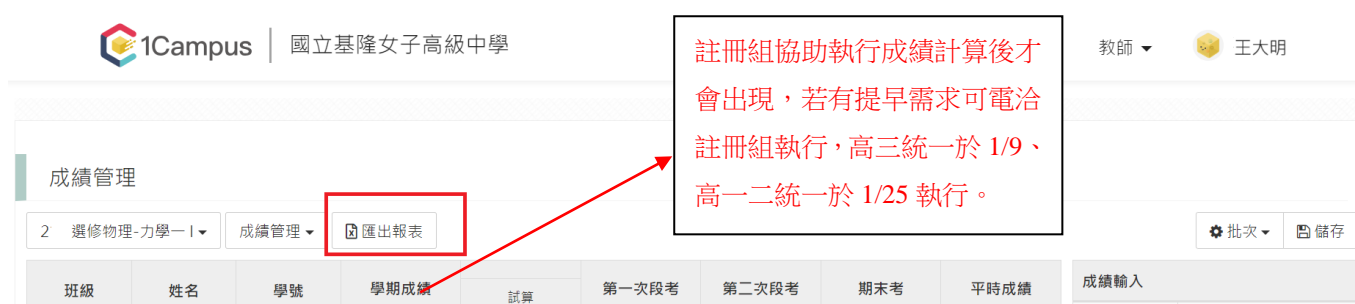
1Campus | 國立基隆女子高級中學

註冊組協助執行成績計算後才會出現，若有提早需求可電洽註冊組執行，高三統一於 1/9、高一二統一於 1/25 執行。

教師 ▾ 王大明

成績管理

2 選修物理-力學一 I ▾ 成績管理 ▾ 匯出報表

批次 ▾ 儲存

| 班級 | 姓名 | 學號 | 學期成績 | 試算 | 第一次段考 | 第二次段考 | 期末考 | 平時成績 |
|---|---|---|---|---|---|---|---|---|

成績輸入